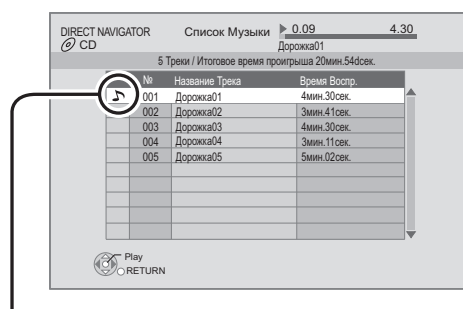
DIRECT NAVIGATOR
CD

Список Музыки

0.09

4.30

Дорожка01

5 Треки / Итоговое время проигрыша 20мин.54сек.

|  | № | Название Трека | Время Воспр. |
|---|---|---|---|
| ♪ | 001 | Дорожка01 | 4мин.30сек. |
|  | 002 | Дорожка02 | 3мин.41сек. |
|  | 003 | Дорожка03 | 4мин.30сек. |
|  | 004 | Дорожка04 | 3мин.11сек. |
|  | 005 | Дорожка05 | 5мин.02сек. |

Play
RETURN